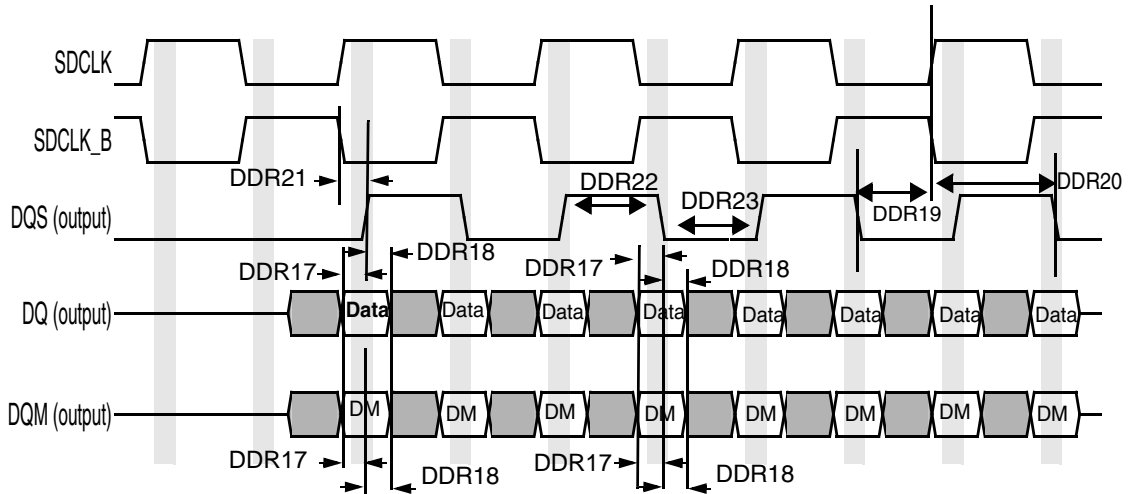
SDCLK

SDCLK_B

DDR21

DDR22

DDR23

DDR20

DQS (output)

DDR19

DDR17

DDR18

DDR17

DDR18

DQ (output)

Data

Data

Data

Data

Data

Data

Data

Data

DQM (output)

DM

DM

DM

DM

DM

DM

DM

DM

DDR17

DDR18

DDR17

DDR18